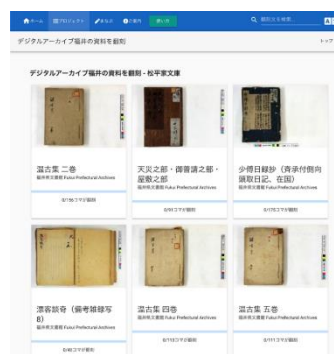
ホーム プロジェクト 使い方 Q 翻刻文を検索 A

デジタルアーカイブ福井の資料を翻刻 トップ

デジタルアーカイブ福井の資料を翻刻 - 松平家文庫

温古集 二巻
福井県文書館 Fukui Prefectural Archives
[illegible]

天災之部・御普請之部・屋敷之部
福井県文書館 Fukui Prefectural Archives
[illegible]

少將日録抄（寄承付御向御取日記、在国）
福井県文書館 Fukui Prefectural Archives
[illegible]

漂客談奇（備考雑録写B）
福井県文書館 Fukui Prefectural Archives
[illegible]

温古集 四巻
福井県文書館 Fukui Prefectural Archives
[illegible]

温古集 五巻
福井県文書館 Fukui Prefectural Archives
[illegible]